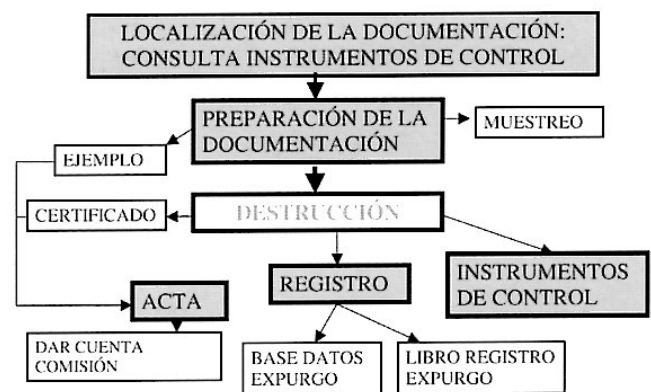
LOCALIZACIÓN DE LA DOCUMENTACIÓN: CONSULTA INSTRUMENTOS DE CONTROL

PREPARACIÓN DE LA DOCUMENTACIÓN

MUESTREO

EJEMPLO

CERTIFICADO

DESTRUCCIÓN

ACTA

REGISTRO

INSTRUMENTOS DE CONTROL

DAR CUENTA COMISIÓN

BASE DATOS EXPURGO

LIBRO REGISTRO EXPURGO